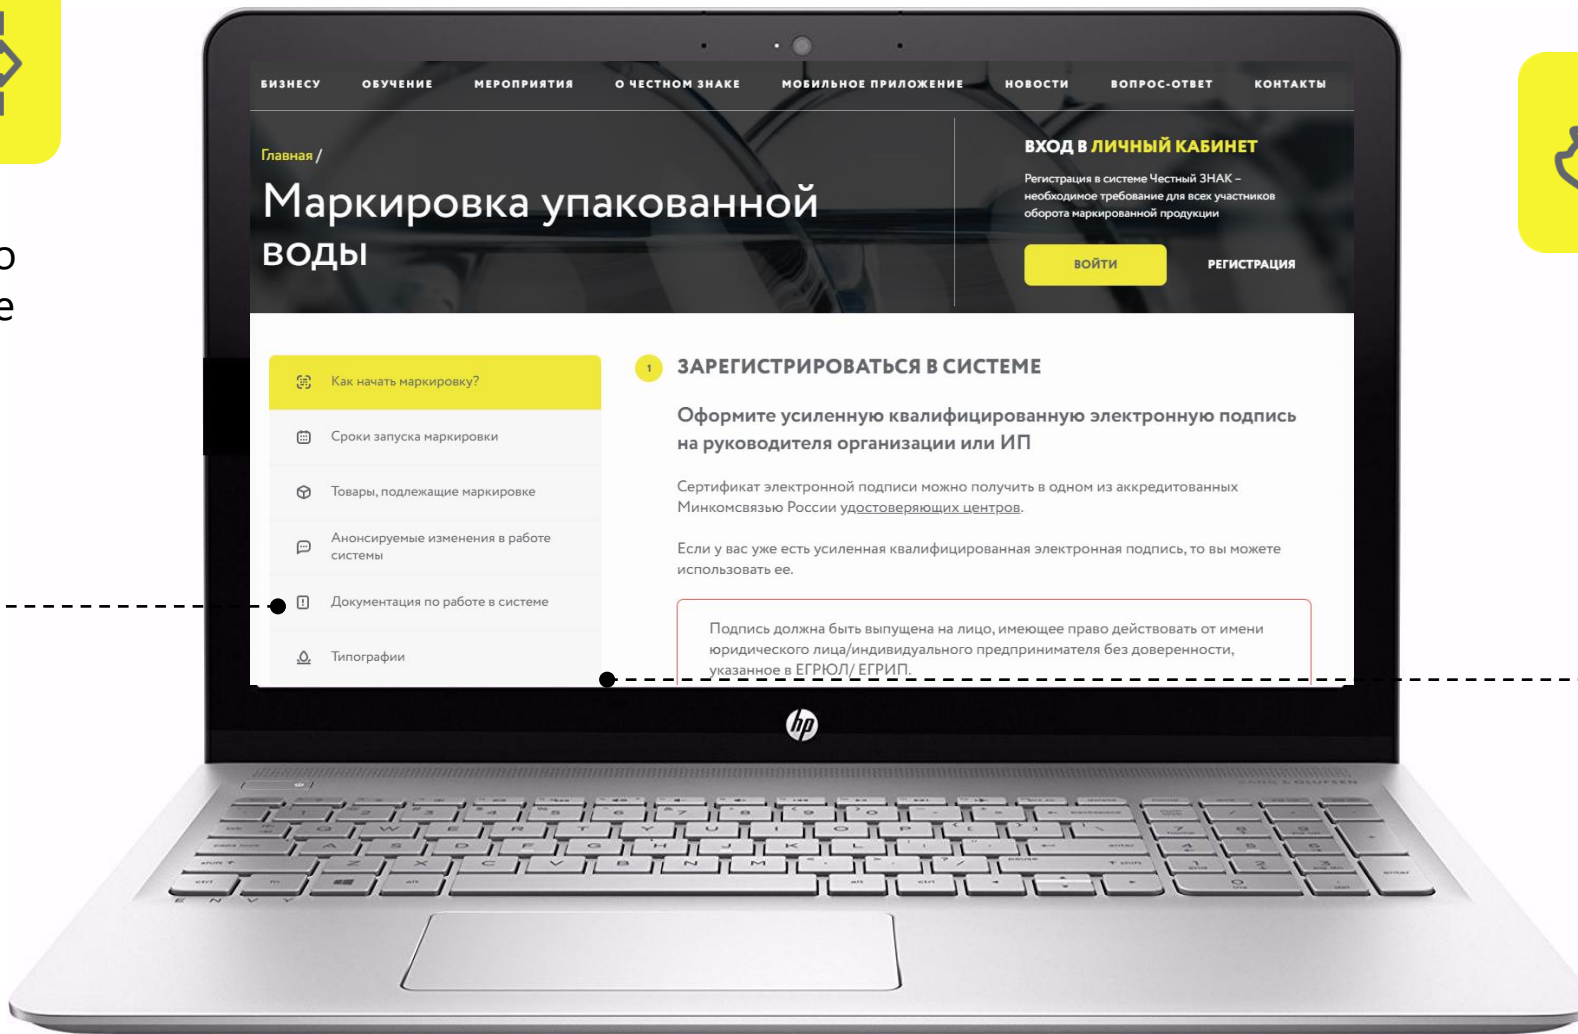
о
е

БИЗНЕСУ ОБУЧЕНИЕ МЕРОПРИЯТИЯ О ЧЕСТНОМ ЗНАКЕ МОБИЛЬНОЕ ПРИЛОЖЕНИЕ НОВОСТИ ВОПРОС-ОТВЕТ КОНТАКТЫ

Главная /

Маркировка упакованной воды

ВХОД В ЛИЧНЫЙ КАБИНЕТ

Регистрация в системе Честный ЗНАК – необходимое требование для всех участников оборота маркированной продукции

ВОЙТИ

РЕГИСТРАЦИЯ

Как начать маркировку?

Сроки запуска маркировки

Товары, подлежащие маркировке

Анонсируемые изменения в работе системы

Документация по работе в системе

Типографии

1 ЗАРЕГИСТРИРОВАТЬСЯ В СИСТЕМЕ

Оформите усиленную квалифицированную электронную подпись на руководителя организации или ИП

Сертификат электронной подписи можно получить в одном из аккредитованных Минкомсвязью России удостоверяющих центров.

Если у вас уже есть усиленная квалифицированная электронная подпись, то вы можете использовать ее.

Подпись должна быть выпущена на лицо, имеющее право действовать от имени юридического лица/индивидуального предпринимателя без доверенности, указанное в ЕГРЮЛ/ ЕГРИП.

hp